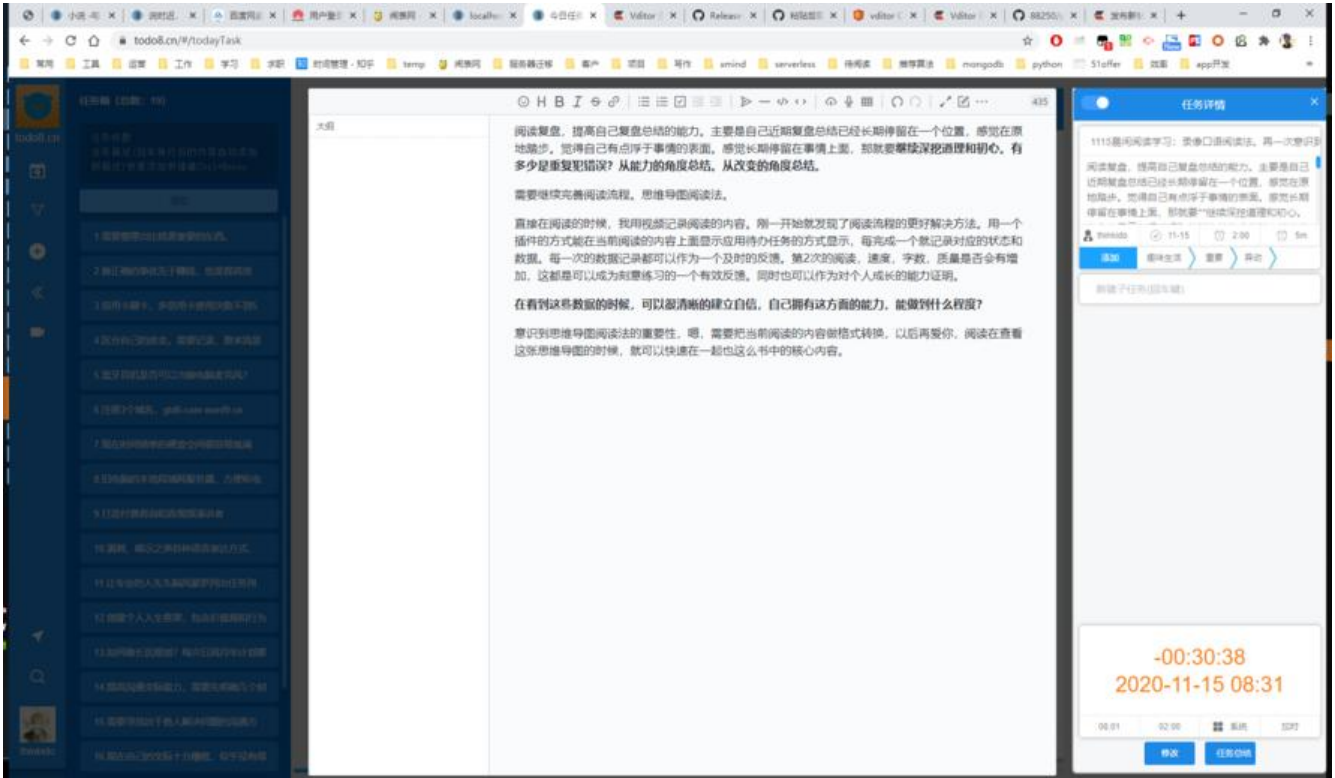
todo8.cn/#/todayTask

大纲

435

阅读复盘，提高自己复盘总结的能力。主要是自己近期复盘总结已经长期停留在一个位置，感觉在原地踏步，觉得自己有点浮于事情的表面。感觉长期停留在事情上面，那就要继续深挖道理和初心。有多少是重复犯错误？从能力的角度总结，从改变的角度总结。

需要继续完善阅读流程，思维导图阅读法。

直接在阅读的时候，我用视频记录阅读的内容。刚一开始就发现了阅读流程的更好解决方法。用一个插件的方式能在当前阅读的内容上面显示应用待办任务的方式显示，每完成一个就记录对应的状态和数据。每一次的数据记录都可以作为一个及时的反馈。第2次的阅读，速度，字数，质量是否会有增加，这都是可以成为刻意练习的一个有效反馈。同时也可以作为对个人成长的能力证明。

在看到这些数据的时候，可以很清晰的建立自信，自己拥有这方面的能力，能做到什么程度？

意识到思维导图阅读法的重要性，嗯，需要把当前阅读的内容做格式转换，以后再复你，阅读在查看这张思维导图的时候，就可以快速在一起也这么书中的核心内容。

任务详情

1115趣间阅读学习：查修口语阅读法，再一次意识

阅读复盘，提高自己复盘总结的能力。主要是自己近期复盘总结已经长期停留在一个位置，感觉在原地踏步，觉得自己有点浮于事情的表面。感觉长期停留在事情上面，那就要"继续深挖道理和初心。

thinkido 11-15 2:00 5m

添加 很快生活 重要 异动

新建子任务(回车键)

-00:30:38
2020-11-15 08:31

修改 任务总结